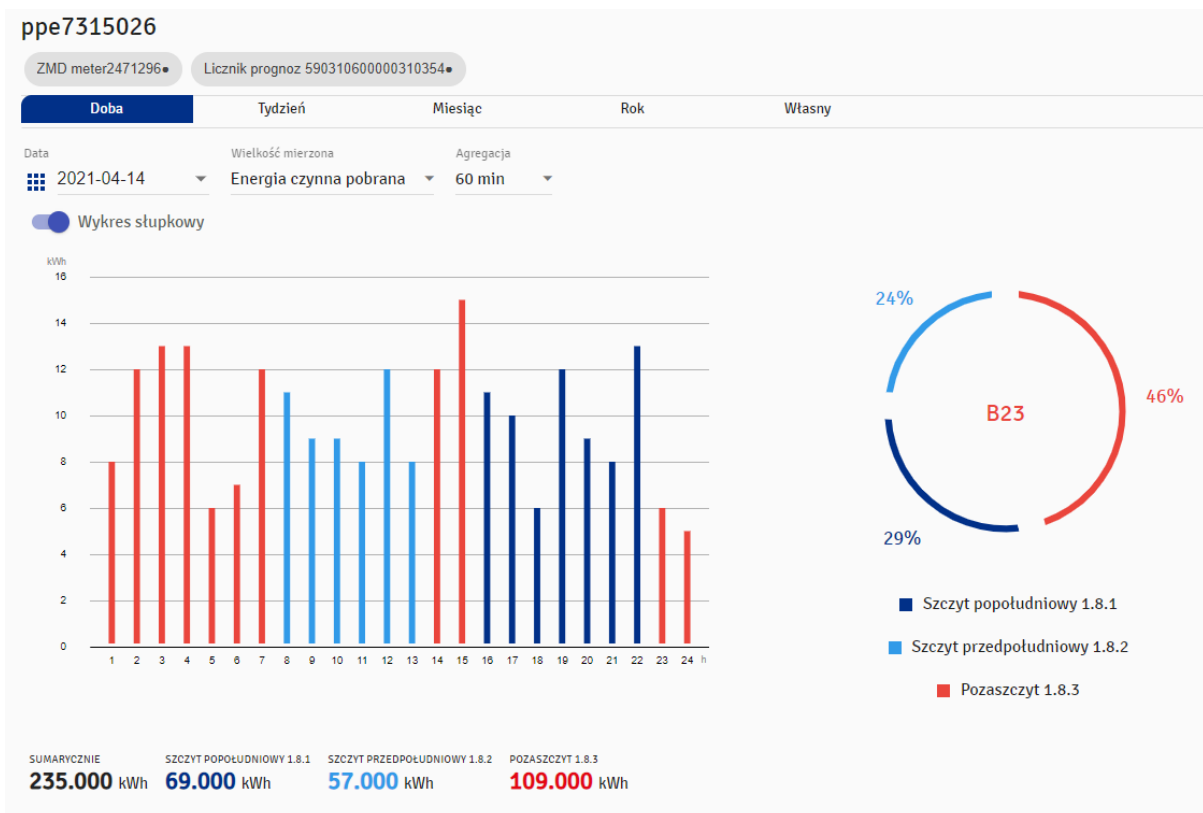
ppe7315026

ZMD meter2471296● Licznik prognoz 590310600000310354●

Doba Tydzień Miesiąc Rok Własny

Data
2021-04-14

Wielkość mierzona
Energia czynna pobrana

Agregacja
60 min

Wykres słupkowy

kWh
16
14
12
10
8
6
4
2
0

1 2 3 4 5 6 7 8 9 10 11 12 13 14 15 16 17 18 19 20 21 22 23 24 h

24%
46%
B23
29%

Szczyt popołudniowy 1.8.1
Szczyt przedpołudniowy 1.8.2
Pozaszczyt 1.8.3

SUMARYCZNIE
235.000 kWh

SZCZYT POPOŁUDNIOWY 1.8.1
69.000 kWh

SZCZYT PRZEDPOŁUDNIOWY 1.8.2
57.000 kWh

POZASZCZYT 1.8.3
109.000 kWh